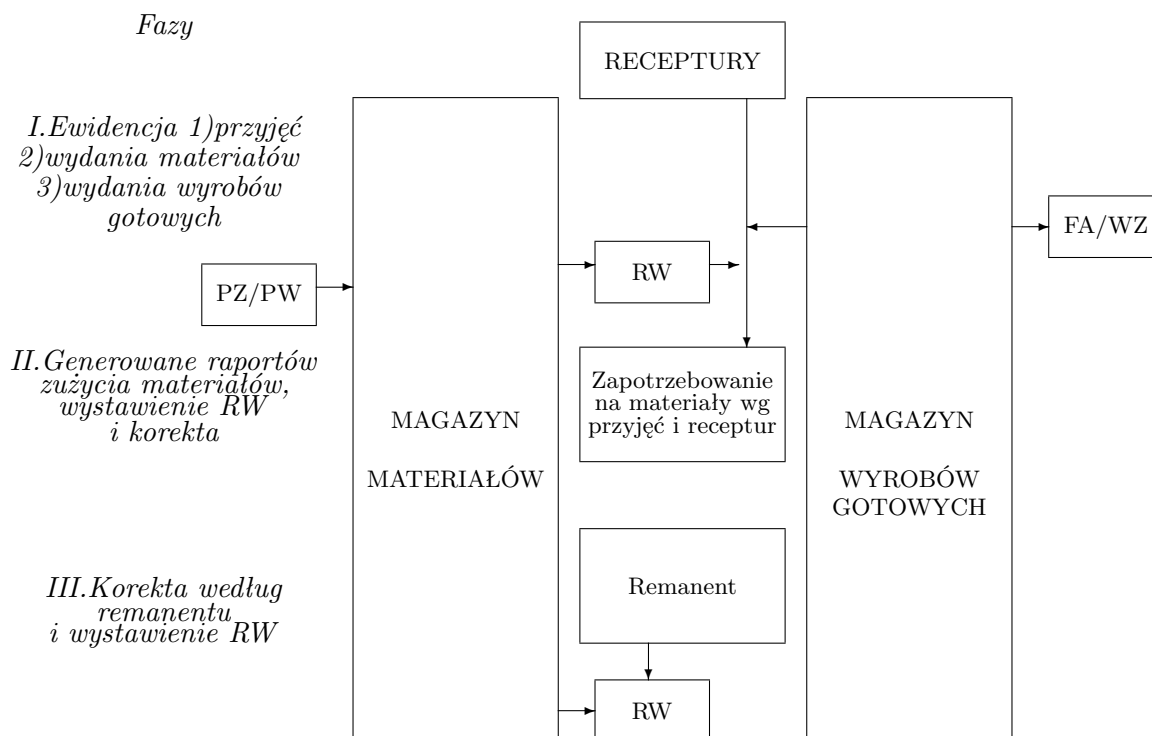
Fazy

I.Ewidencja 1)przyjęć 2)wydania materiałów 3)wydania wyrobów gotowych

PZ/PW

II.Generowane raportów zużycia materiałów, wystawienie RW i korekta

III.Korekta według remanentu i wystawienie RW

MAGAZYN

MATERIAŁÓW

RECEPTURY

RW

Zapotrzebowanie na materiały wg przyjęć i receptur

Remanent

RW

MAGAZYN

WYROBÓW GOTOWYCH

FA/WZ